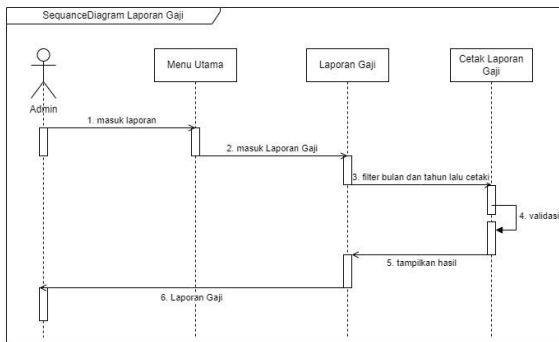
SequanceDiagram Laporan Gaji

Admin

Menu Utama

Laporan Gaji

Cetak Laporan Gaji

1. masuk laporan

2. masuk Laporan Gaji

3. filter bulan dan tahun lalu cetaki

4. validasi

5. tampilkan hasil

6. Laporan Gaji